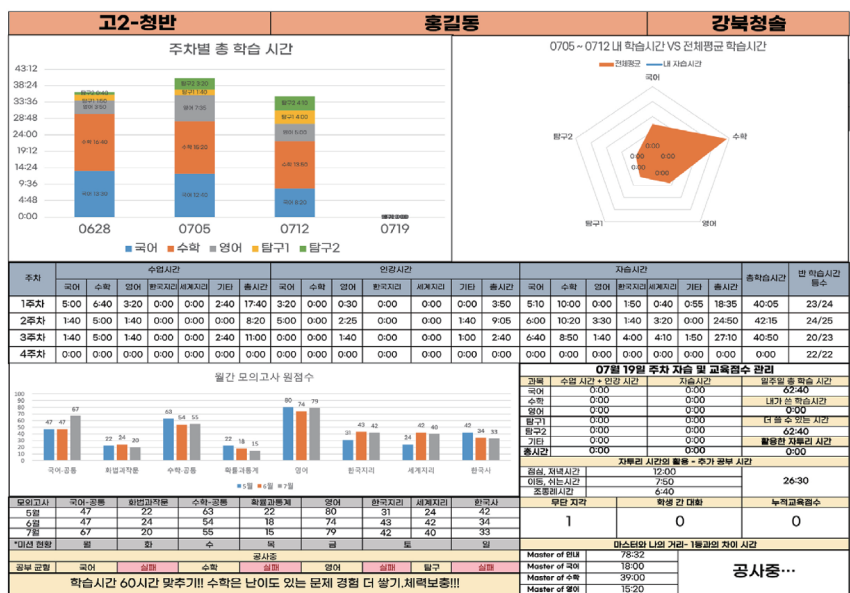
고2-청반 | 홍길동 | 강북청솔

주차별 총 학습 시간

43:12
38:24
33:36
28:48
24:00
19:12
14:24
9:36
4:48
0:00

0628 0705 0712 0719

국어 수학 영어 탐구1 탐구2

0705 ~ 0712 내 학습시간 VS 전체평균 학습시간

전체평균 내 자습시간

국어
수학
영어
탐구1
탐구2

| 주차 | 수업시간 국어 | 수학 | 영어 | 한국지리 | 세계지리 | 기타 | 총시간 | 인강시간 국어 | 수학 | 영어 | 한국지리 | 세계지리 | 기타 | 총시간 | 자습시간 국어 | 수학 | 영어 | 한국지리 | 세계지리 | 기타 | 총시간 | 총학습시간 | 반 학습시간 등수 |
|---|---|---|---|---|---|---|---|---|---|---|---|---|---|---|---|---|---|---|---|---|---|---|---|
| 1주차 | 5:00 | 6:40 | 3:20 | 0:00 | 0:00 | 2:40 | 17:40 | 3:20 | 0:00 | 0:30 | 0:00 | 0:00 | 0:00 | 3:50 | 5:10 | 10:00 | 0:00 | 1:50 | 0:40 | 0:55 | 18:35 | 40:05 | 23/24 |
| 2주차 | 1:40 | 5:00 | 1:40 | 0:00 | 0:00 | 0:00 | 8:20 | 5:00 | 0:00 | 2:25 | 0:00 | 0:00 | 1:40 | 9:05 | 6:00 | 10:20 | 3:30 | 1:40 | 3:20 | 0:00 | 24:50 | 42:15 | 24/25 |
| 3주차 | 1:40 | 5:00 | 1:40 | 0:00 | 0:00 | 2:40 | 11:00 | 0:00 | 0:00 | 1:40 | 0:00 | 0:00 | 1:00 | 2:40 | 6:40 | 8:50 | 1:40 | 4:00 | 4:10 | 1:50 | 27:10 | 40:50 | 20/23 |
| 4주차 | 0:00 | 0:00 | 0:00 | 0:00 | 0:00 | 0:00 | 0:00 | 0:00 | 0:00 | 0:00 | 0:00 | 0:00 | 0:00 | 0:00 | 0:00 | 0:00 | 0:00 | 0:00 | 0:00 | 0:00 | 0:00 | 0:00 | 22/22 |

월간 모의고사 원점수

국어-공통 화법과작문 수학-공통 확률과통계 영어 한국지리 세계지리 한국사
5월 6월 7월

| 모의고사 | 국어-공통 | 화법과작문 | 수학-공통 | 확률과통계 | 영어 | 한국지리 | 세계지리 | 한국사 |
|---|---|---|---|---|---|---|---|---|
| 5월 | 47 | 22 | 63 | 22 | 80 | 31 | 24 | 42 |
| 6월 | 47 | 24 | 54 | 18 | 74 | 43 | 42 | 34 |
| 7월 | 67 | 20 | 55 | 15 | 79 | 42 | 40 | 33 |

| *미션 현황 | 월 | 화 | 수 | 목 | 금 | 토 | 일 |
|---|---|---|---|---|---|---|---|

공사중
| 공부 균형 | 국어 | 실패 | 수학 | 실패 | 영어 | 실패 | 탐구 | 실패 |
|---|---|---|---|---|---|---|---|---|

학습시간 60시간 맞추기!! 수학은 난이도 있는 문제 경험 더 쌓기.체력보충!!!

07월 19일 주차 자습 및 교육점수 관리

| 과목 | 수업 시간 + 인강 시간 | 자습시간 |
|---|---|---|
| 국어 | 0:00 | 0:00 |
| 수학 | 0:00 | 0:00 |
| 영어 | 0:00 | 0:00 |
| 탐구1 | 0:00 | 0:00 |
| 탐구2 | 0:00 | 0:00 |
| 기타 | 0:00 | 0:00 |
| 총시간 | 0:00 | 0:00 |

일주일 총 학습 시간
62:40
내가 쓴 학습시간
0:00
더 쓸 수 있는 시간
62:40
활용한 자투리 시간
0:00

자투리 시간의 활용 - 추가 공부 시간
점심, 저녁시간 12:00
이동, 쉬는시간 7:50
조종례시간 6:40
26:30

| 무단 지각 | 학생 간 대화 | 누적교육점수 |
|---|---|---|
| 1 | 0 | 0 |

마스터와 나의 거리- 1등과의 차이 시간
Master of 관내 78:32
Master of 국어 18:00
Master of 수학 39:00
Master of 영어 15:20

공사중…